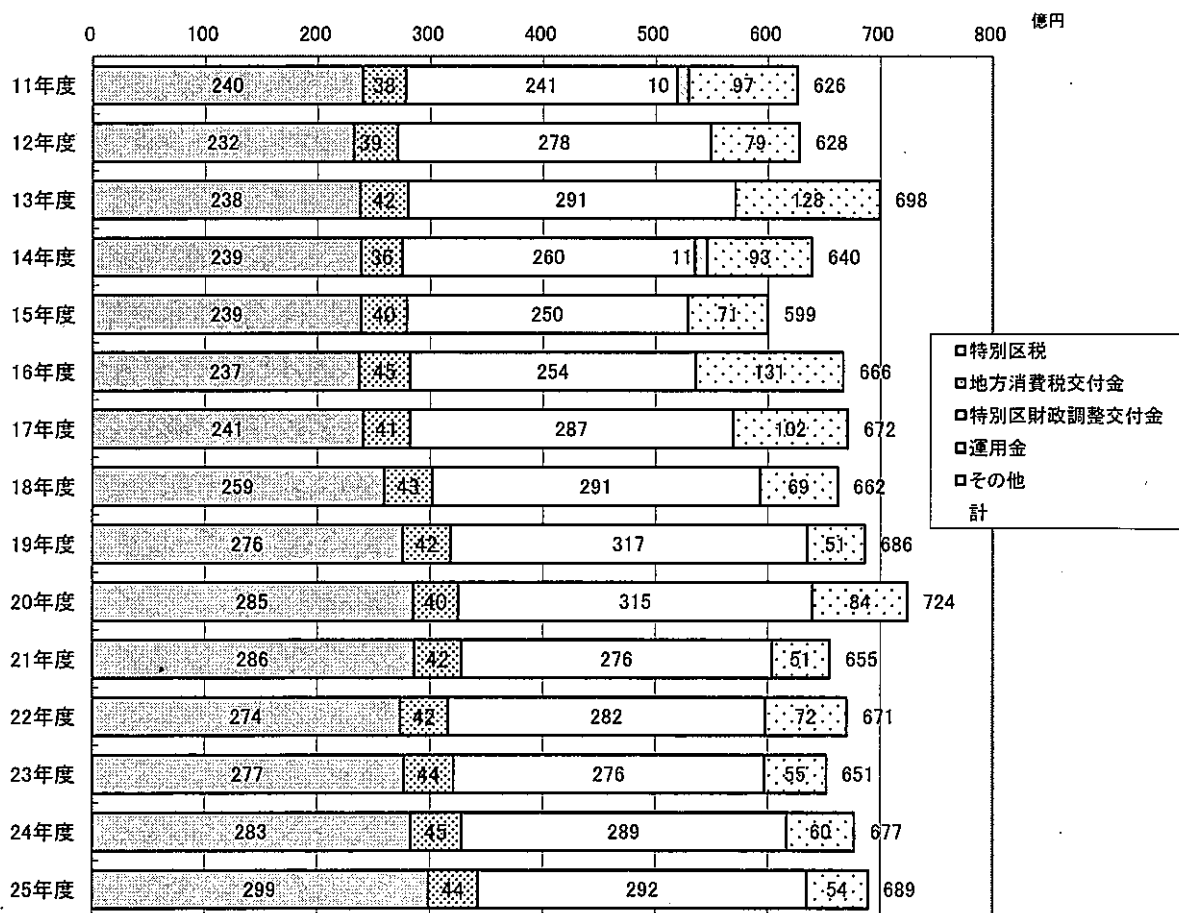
0 100 200 300 400 500 600 700 800 億円

11年度 240 38 241 10 97 626
12年度 232 39 278 79 628
13年度 238 42 291 128 698
14年度 239 36 260 11 93 640
15年度 239 40 250 71 599
16年度 237 45 254 131 666
17年度 241 41 287 102 672
18年度 259 43 291 69 662
19年度 276 42 317 51 686
20年度 285 40 315 84 724
21年度 286 42 276 51 655
22年度 274 42 282 72 671
23年度 277 44 276 55 651
24年度 283 45 289 60 677
25年度 299 44 292 54 689

□特別区税
□地方消費税交付金
□特別区財政調整交付金
□運用金
□その他
計